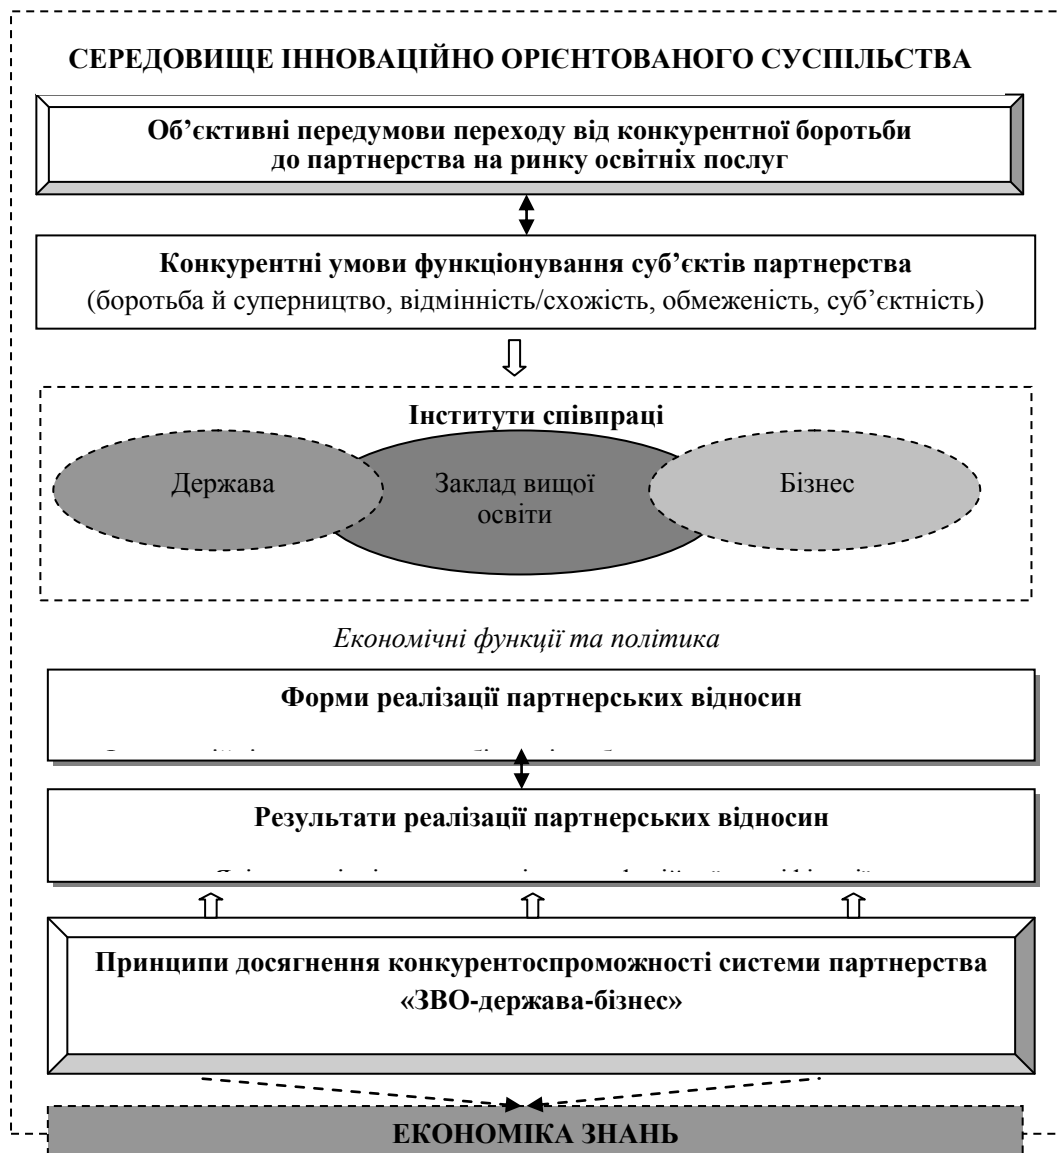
СЕРЕДОВИЩЕ ІННОВАЦІЙНО ОРІЄНТОВАНОГО СУСПІЛЬСТВА

Об'єктивні передумови переходу від конкурентної боротьби до партнерства на ринку освітніх послуг

Конкурентні умови функціонування суб'єктів партнерства
(боротьба й суперництво, відмінність/схожість, обмеженість, суб'єктність)

Інститути співпраці

Держава

Заклад вищої освіти

Бізнес

Економічні функції та політика

Форми реалізації партнерських відносин

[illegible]

Результати реалізації партнерських відносин

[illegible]

Принципи досягнення конкурентоспроможності системи партнерства «ЗВО-держава-бізнес»

ЕКОНОМІКА ЗНАНЬ